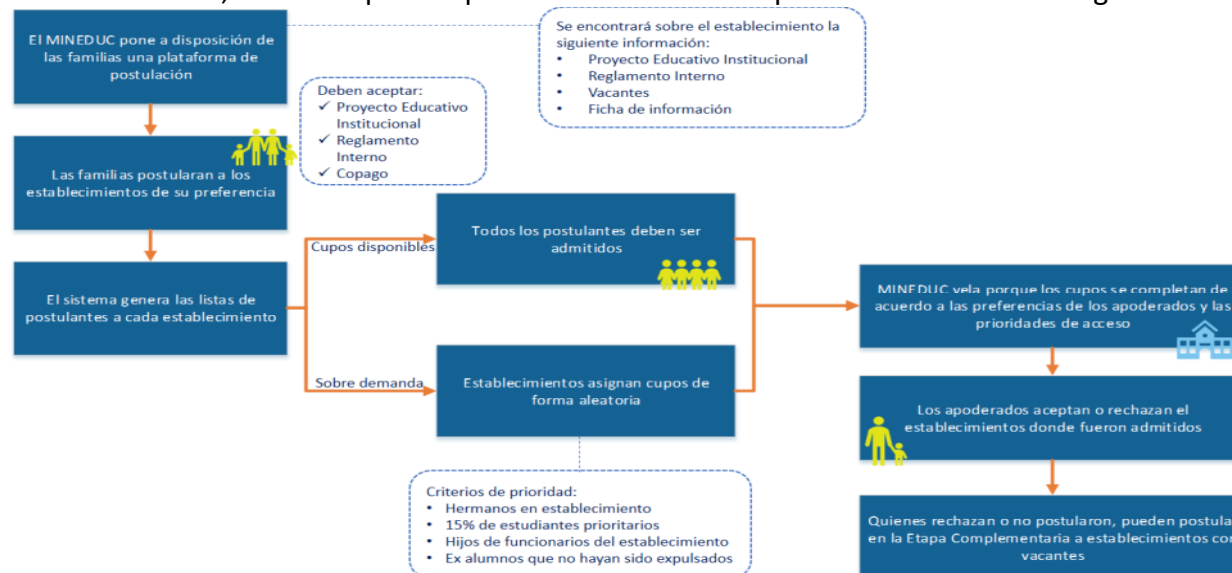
El MINEDUC pone a disposición de las familias una plataforma de postulación

Se encontrará sobre el establecimiento la siguiente información:
• Proyecto Educativo Institucional
• Reglamento Interno
• Vacantes
• Ficha de información

Deben aceptar:
✓ Proyecto Educativo Institucional
✓ Reglamento Interno
✓ Copago

Las familias postularan a los establecimientos de su preferencia

El sistema genera las listas de postulantes a cada establecimiento

Cupos disponibles

Todos los postulantes deben ser admitidos

Sobre demanda

Establecimientos asignan cupos de forma aleatoria

Criterios de prioridad:
• Hermanos en establecimiento
• 15% de estudiantes prioritarios
• Hijos de funcionarios del establecimiento
• Ex alumnos que no hayan sido expulsados

MINEDUC vela porque los cupos se completan de acuerdo a las preferencias de los apoderados y las prioridades de acceso

Los apoderados aceptan o rechazan el establecimientos donde fueron admitidos

Quienes rechazan o no postularon, pueden postula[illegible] en la Etapa Complementaria a establecimientos co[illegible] vacantes